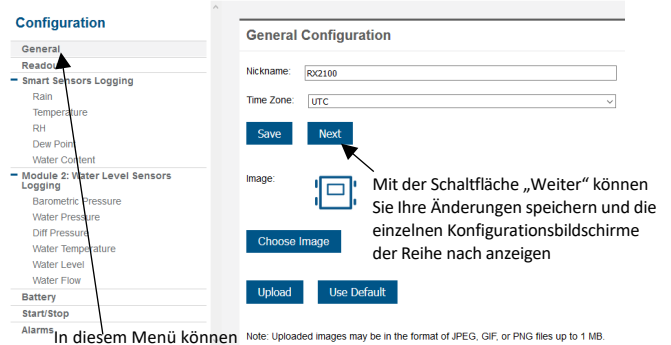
Configuration

General
Readout
− Smart Sensors Logging
Rain
Temperature
RH
Dew Point
Water Content
− Module 2: Water Level Sensors Logging
Barometric Pressure
Water Pressure
Diff Pressure
Water Temperature
Water Level
Water Flow
Battery
Start/Stop
Alarms

General Configuration

Nickname: RX2100

Time Zone: UTC

Save Next

Image:

Choose Image

Upload Use Default

Note: Uploaded images may be in the format of JPEG, GIF, or PNG files up to 1 MB.

Mit der Schaltfläche „Weiter“ können Sie Ihre Änderungen speichern und die einzelnen Konfigurationsbildschirme der Reihe nach anzeigen

In diesem Menü können